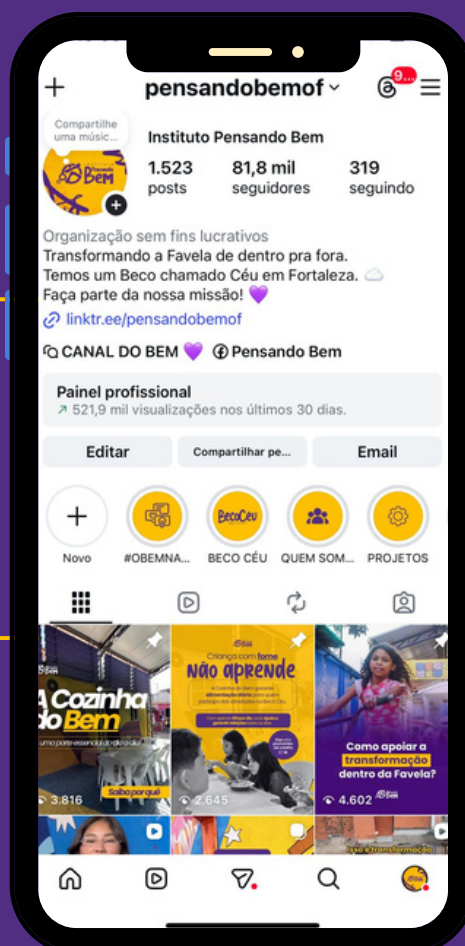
+ pensandobemof 9+

Compartilhe uma músic...

Pensando Bem

Instituto Pensando Bem

1.523 posts

81,8 mil seguidores

319 seguindo

Organização sem fins lucrativos
Transformando a Favela de dentro pra fora.
Temos um Beco chamado Céu em Fortaleza. ☁️
Faça parte da nossa missão! 💜

linktr.ee/pensandobemof

CANAL DO BEM 💜 Pensando Bem

Painel profissional
↗ 521,9 mil visualizações nos últimos 30 dias.

Editar | Compartilhar pe... | Email

Novo | #OBEMNA... | BECO CÉU | QUEM SOM... | PROJETOS

BecoCéu

A Cozinha do Bem
uma parte essencial do dia a dia
3.816
Saiba porquê

Criança com fome não aprende
2.645

Como apoiar a transformação dentro da Favela?
4.602

isso é transformação